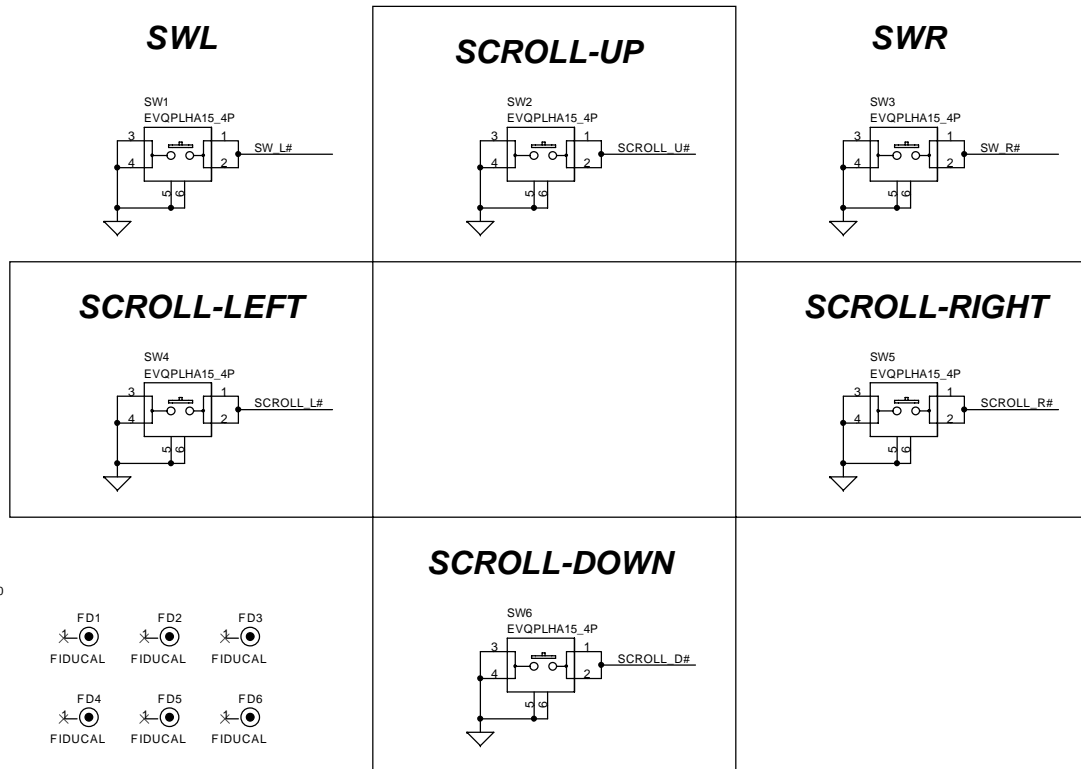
SWL

SW1
EVQPLHA15_4P
3 1
4 2
SW_L#
5 6

SCROLL-UP

SW2
EVQPLHA15_4P
3 1
4 2
SCROLL_U#
5 6

SWR

SW3
EVQPLHA15_4P
3 1
4 2
SW_R#
5 6

SCROLL-LEFT

SW4
EVQPLHA15_4P
3 1
4 2
SCROLL_L#
5 6

SCROLL-RIGHT

SW5
EVQPLHA15_4P
3 1
4 2
SCROLL_R#
5 6

SCROLL-DOWN

SW6
EVQPLHA15_4P
3 1
4 2
SCROLL_D#
5 6

FD1
1
FIDUCAL

FD2
1
FIDUCAL

FD3
1
FIDUCAL

FD4
1
FIDUCAL

FD5
1
FIDUCAL

FD6
1
FIDUCAL